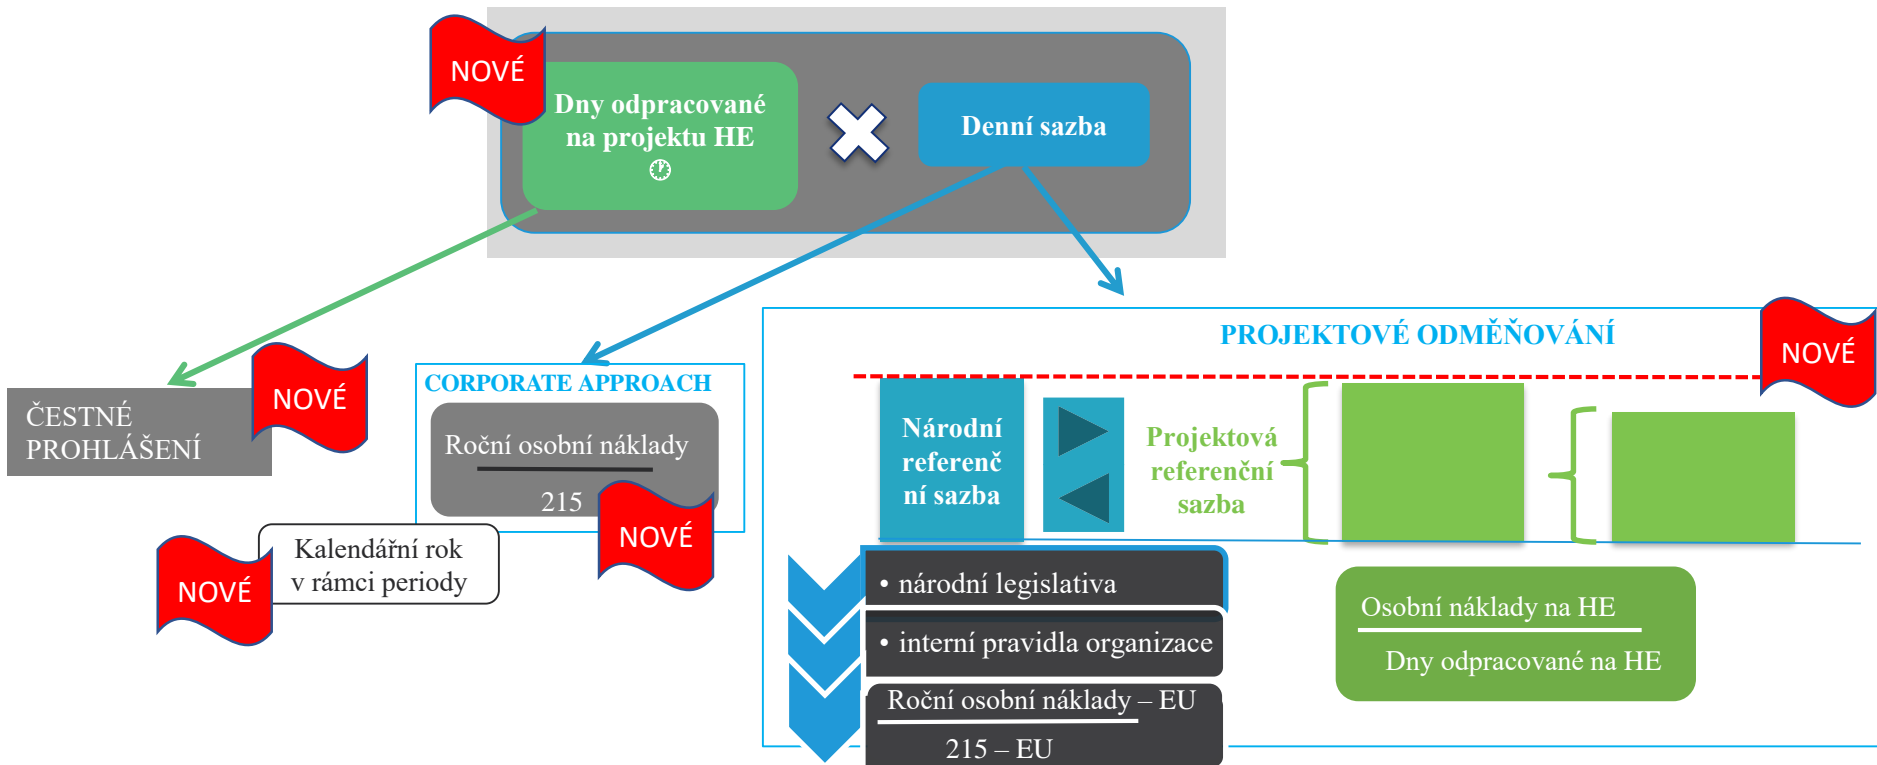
NOVÉ

Dny odpracované na projektu HE

Denní sazba

NOVÉ

ČESTNÉ PROHLÁŠENÍ

CORPORATE APPROACH

$\frac{\text{Roční osobní náklady}}{215}$

NOVÉ

NOVÉ

Kalendářní rok v rámci periody

PROJEKTOVÉ ODMĚŇOVÁNÍ

NOVÉ

Národní referenční sazba

Projektová referenční sazba

• národní legislativa

• interní pravidla organizace

$\frac{\text{Roční osobní náklady – EU}}{\text{215 – EU}}$

$\frac{\text{Osobní náklady na HE}}{\text{Dny odpracované na HE}}$